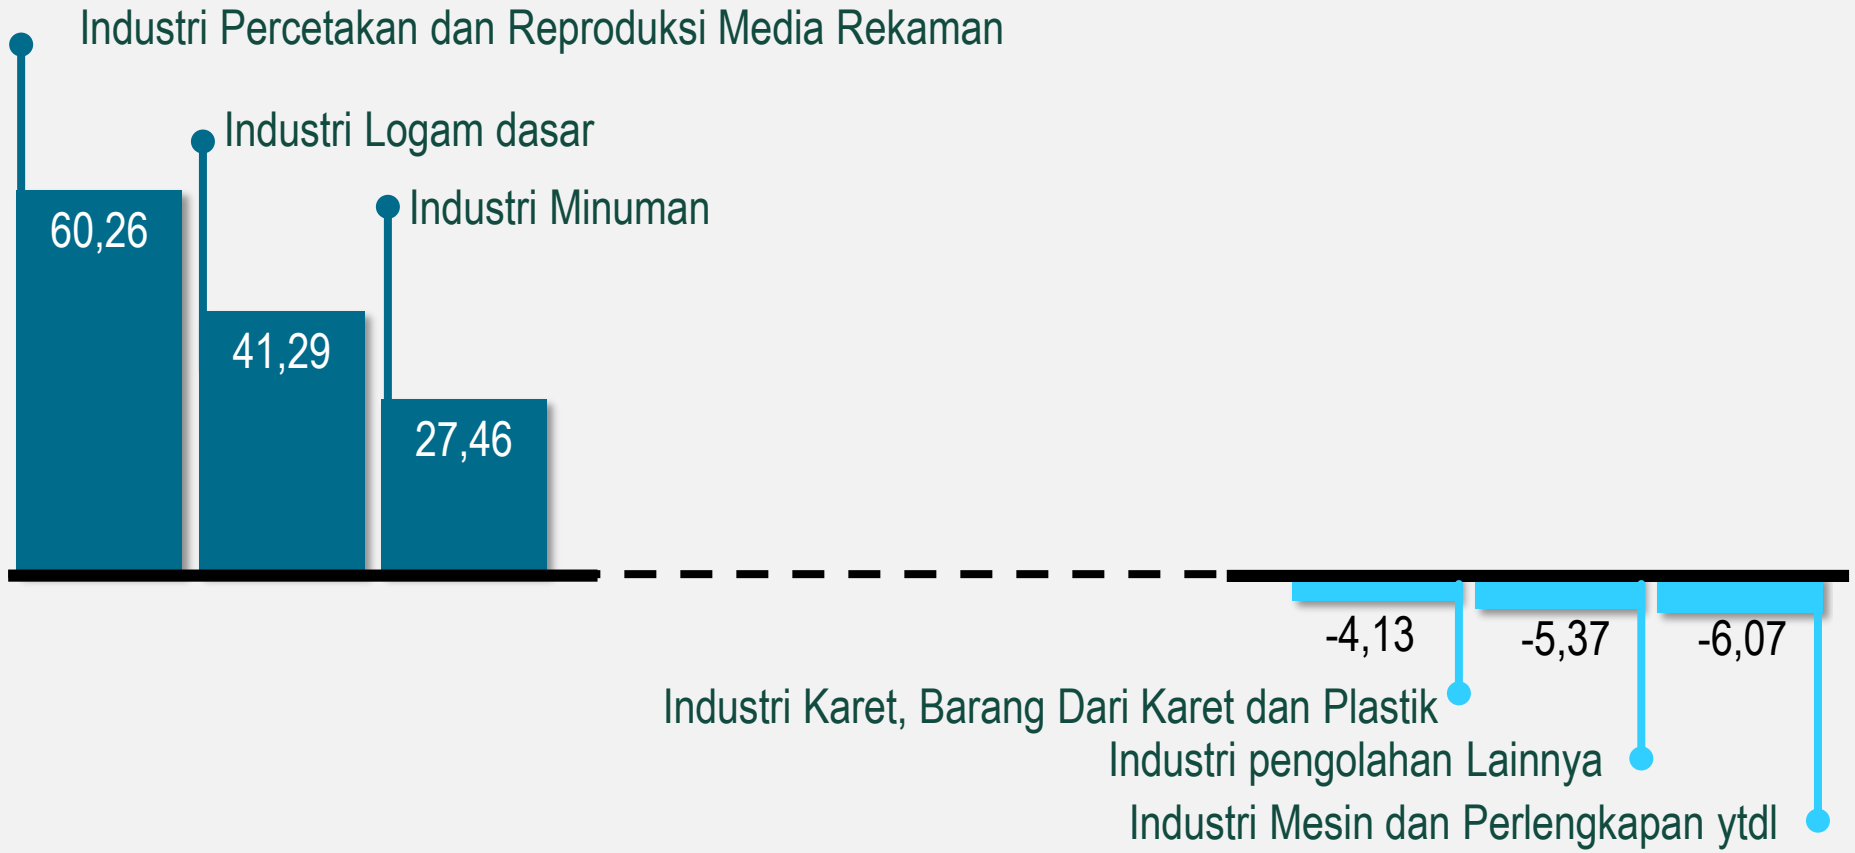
Industri Percetakan dan Reproduksi Media Rekaman

Industri Logam dasar

Industri Minuman

60,26

41,29

27,46

-4,13

-5,37

-6,07

Industri Karet, Barang Dari Karet dan Plastik

Industri pengolahan Lainnya

Industri Mesin dan Perlengkapan ytdl